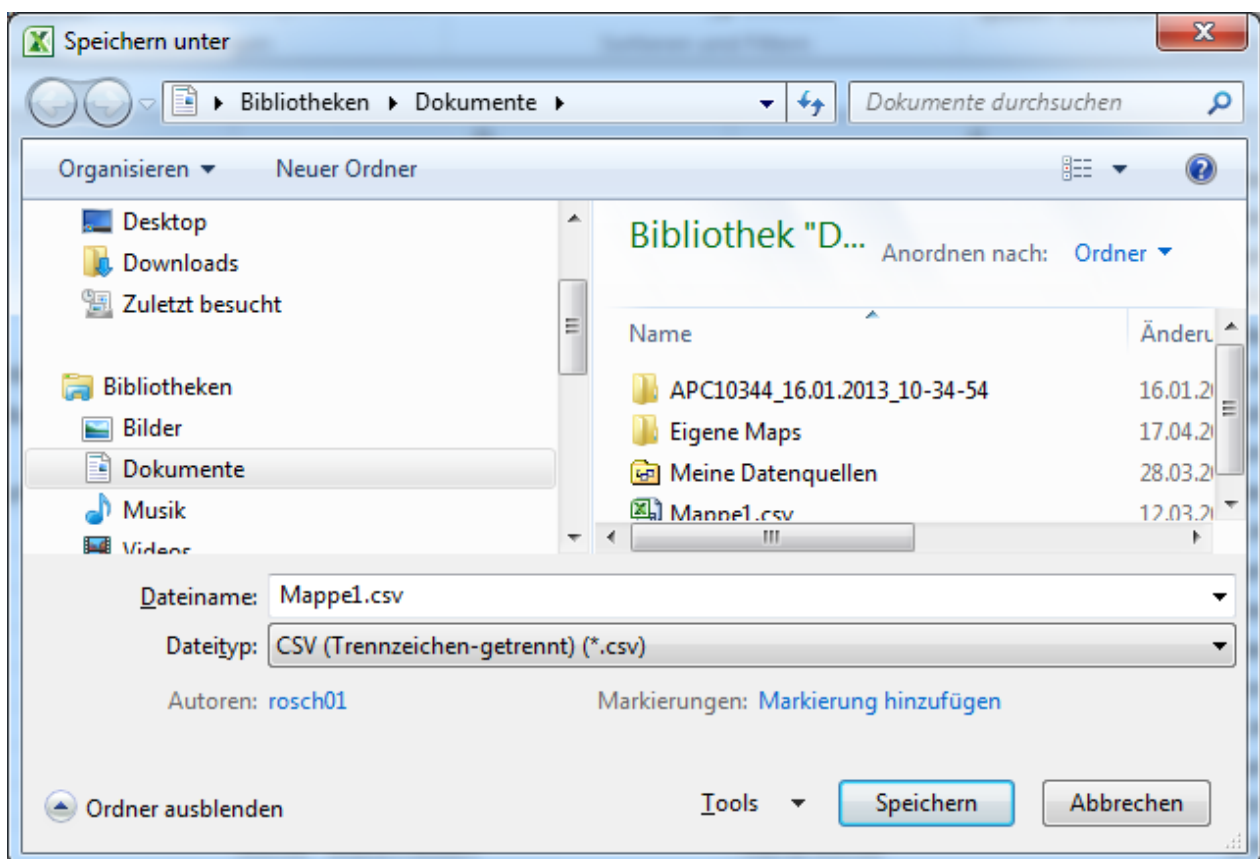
Speichern unter

Bibliotheken ▸ Dokumente ▸

Dokumente durchsuchen

Organisieren ▾ Neuer Ordner

Desktop
Downloads
Zuletzt besucht

Bibliotheken
Bilder
Dokumente
Musik
Videos

Bibliothek "D...
Anordnen nach: Ordner ▾

| Name | Änderu |
|---|---|
| APC10344_16.01.2013_10-34-54 | 16.01.2 |
| Eigene Maps | 17.04.2 |
| Meine Datenquellen | 28.03.2 |
| Mappe1.csv | 12.03.2 |

Dateiname: Mappe1.csv
Dateityp: CSV (Trennzeichen-getrennt) (*.csv)

Autoren: rosch01
Markierungen: Markierung hinzufügen

Ordner ausblenden
Tools ▾
Speichern
Abbrechen